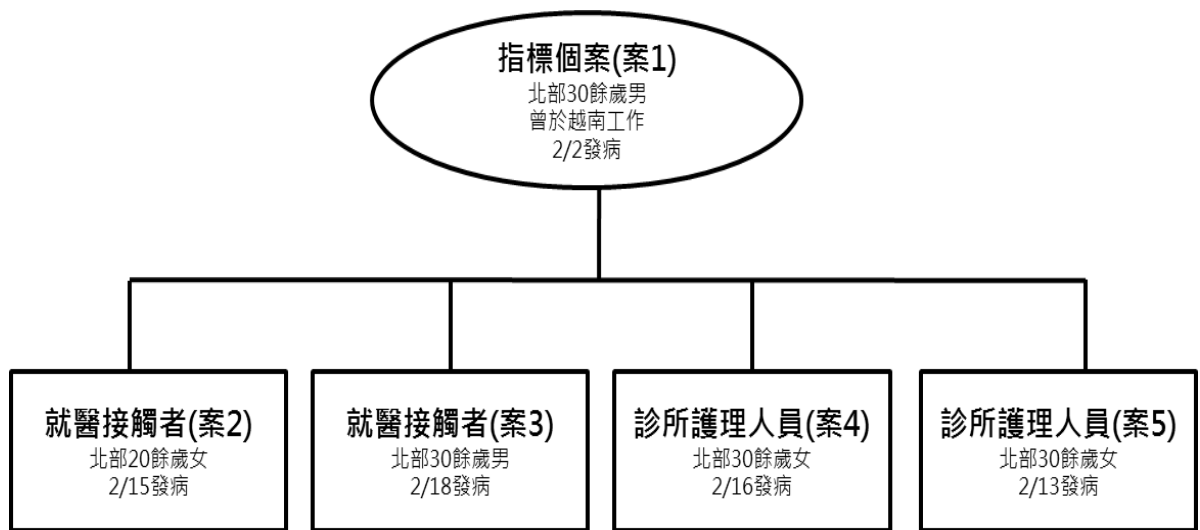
指標個案(案1)
北部30餘歲男
曾於越南工作
2/2發病

就醫接觸者(案2)
北部20餘歲女
2/15發病

就醫接觸者(案3)
北部30餘歲男
2/18發病

診所護理人員(案4)
北部30餘歲女
2/16發病

診所護理人員(案5)
北部30餘歲女
2/13發病